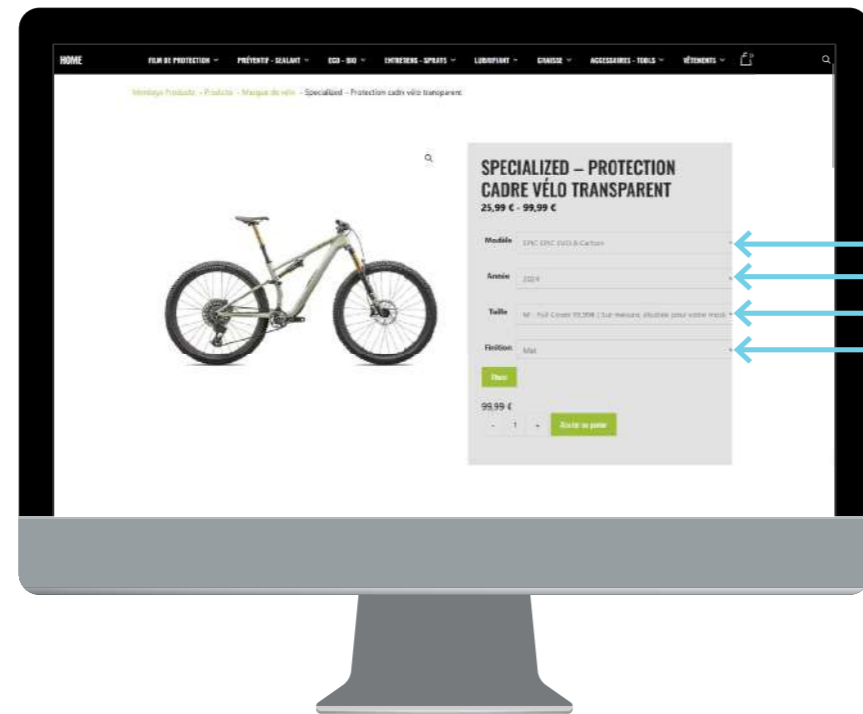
HOME FILM DE PROTECTION ⌄ PRÉVENTIF - SEALANT ⌄ ECO - BIO ⌄ ENTRETIENS - SPRAYS ⌄ LUBRIFIANT ⌄ GRAISSE ⌄ ACCESSOIRES - TOOLS ⌄ VÊTEMENTS ⌄

Montage Products - Products - Marque de vélo - Specialized - Protection cadre vélo transparent

SPECIALIZED – PROTECTION CADRE VÉLO TRANSPARENT
25,99 € - 99,99 €

Modèle EPIC EVO EVO 8 Carbon

Année 2024

Taille M - Full Cover 99,99€ | Sur mesure, ajustée pour votre mod

Finition Mat

Effacer

99,99 €

- 1 + Ajouter au panier